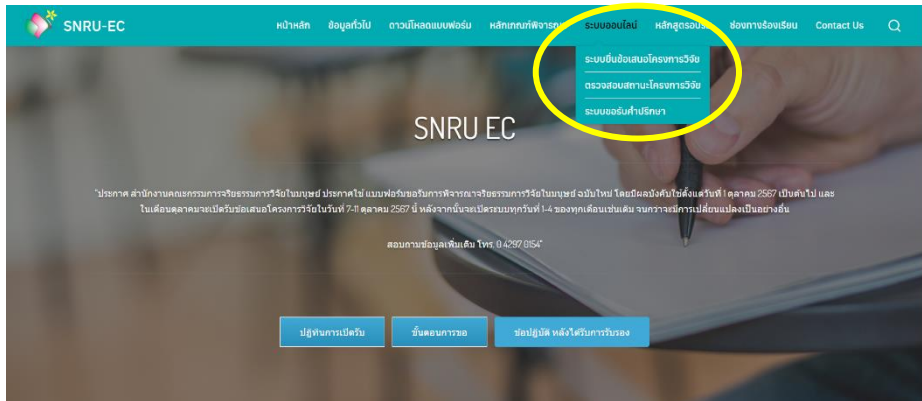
SNRU-EC

หน้าหลัก ข้อมูลทั่วไป ดาวน์โหลดแบบฟอร์ม หลักเกณฑ์พิจารณา ระบบออนไลน์ หลักสูตรอบรม ช่องทางร้องเรียน Contact Us

ระบบยื่นข้อเสนอโครงการวิจัย
ตรวจสอบสถานะโครงการวิจัย
ระบบขอรับคำปรึกษา

SNRU EC

"ประกาศ สำนักงานคณะกรรมการจริยธรรมการวิจัยในมนุษย์ ประกาศใช้ แบบฟอร์มขอรับการพิจารณาจริยธรรมการวิจัยในมนุษย์ ฉบับใหม่ โดยมีผลบังคับใช้ตั้งแต่วันที่ 1 ตุลาคม 2567 เป็นต้นไป และในเดือนตุลาคมจะเปิดรับข้อเสนอโครงการวิจัยในวันที่ 7-11 ตุลาคม 2567 นี้ หลังจากนั้นจะเปิดระบบทุกวันที่ 1-4 ของทุกเดือนเช่นเดิม จนกว่าจะมีการเปลี่ยนแปลงเป็นอย่างอื่น

สอบถามข้อมูลเพิ่มเติม โทร. 0 4297 0154"

ปฏิทินการเปิดรับ ขั้นตอนการขอ ข้อปฏิบัติ หลังได้รับการรับรอง